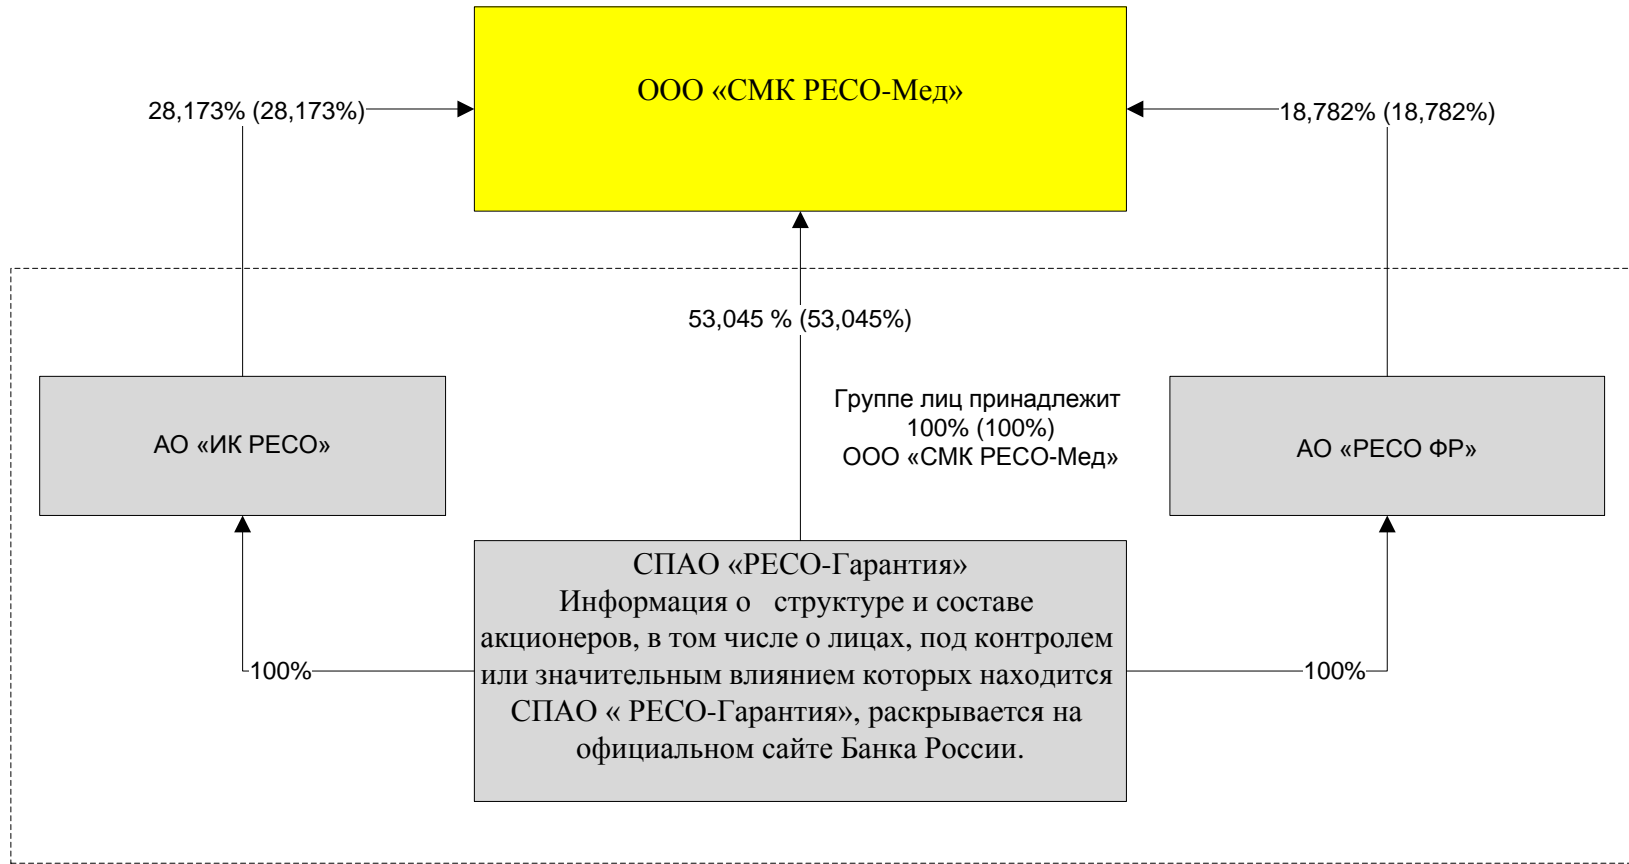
ООО «СМК РЕСО-Мед»

28,173% (28,173%)

18,782% (18,782%)

53,045 % (53,045%)

Группе лиц принадлежит 100% (100%) ООО «СМК РЕСО-Мед»

АО «ИК РЕСО»

АО «РЕСО ФР»

СПАО «РЕСО-Гарантия» Информация о структуре и составе акционеров, в том числе о лицах, под контролем или значительным влиянием которых находится СПАО « РЕСО-Гарантия», раскрывается на официальном сайте Банка России.

100%

100%